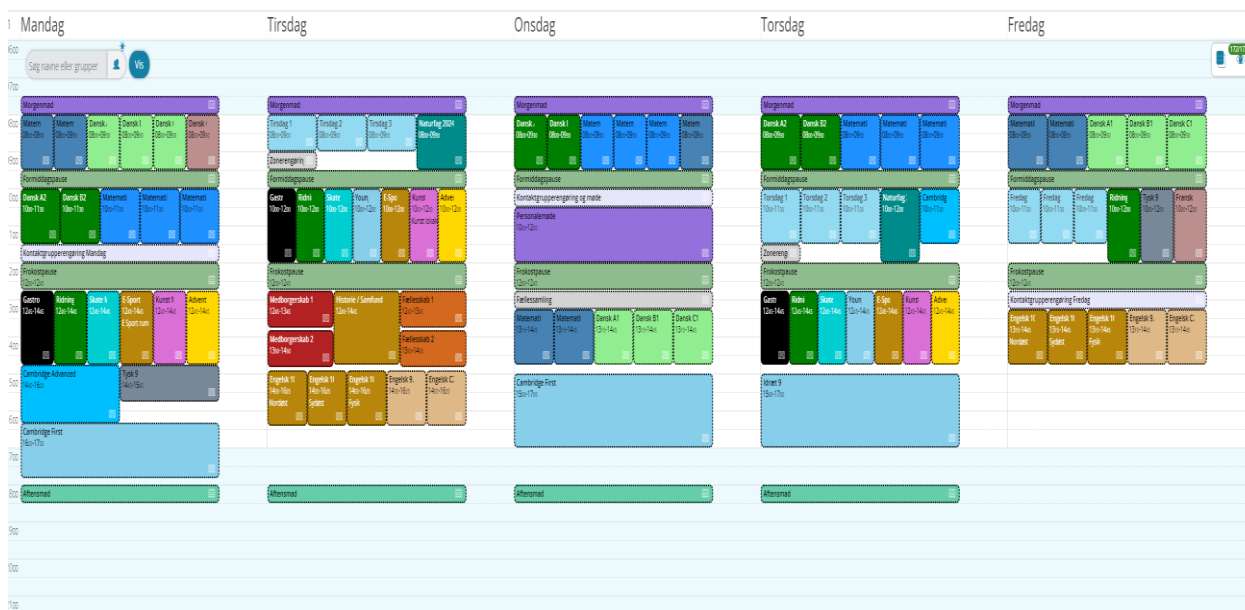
Mandag
Tirsdag
Onsdag
Torsdag
Fredag

Søg navne eller grupper
Vis

Morgenmad
Matem 08⁰⁰-09⁰⁰
Matem 08⁰⁰-09⁰⁰
Dansk 08⁰⁰-09⁰⁰
Dansk 08⁰⁰-09⁰⁰
Dansk 08⁰⁰-09⁰⁰
Dansk 08⁰⁰-09⁰⁰
Formiddagspause
Dansk A2 10⁰⁰-11⁰⁰
Dansk B2 10⁰⁰-11⁰⁰
Matemat 10⁰⁰-11⁰⁰
Matemat 10⁰⁰-11⁰⁰
Matemat 10⁰⁰-11⁰⁰
Kontaktgrupperengøring Mandag
Frokostpause
Gastro 12⁰⁰-14⁰⁰
Ridning 12⁰⁰-14⁰⁰
Skate 12⁰⁰-14⁰⁰
E-Sport 12⁰⁰-14⁰⁰ E-Sport rum
Kunst 9 12⁰⁰-14⁰⁰
Advent 12⁰⁰-14⁰⁰
Tysk 9 14⁰⁰-15⁰⁰
Cambridge Advanced 14⁰⁰-16⁰⁰
Cambridge First 16⁰⁰-17⁰⁰
Aftensmad

Morgenmad
Tirsdag 1 08⁰⁰-09⁰⁰
Tirsdag 2 08⁰⁰-09⁰⁰
Tirsdag 3 08⁰⁰-09⁰⁰
Naturfag 2024 08⁰⁰-09⁰⁰
Zonerengøring
Formiddagspause
Gastr 10⁰⁰-12⁰⁰
Ridni 10⁰⁰-12⁰⁰
Skate 10⁰⁰-12⁰⁰
Youn 10⁰⁰-12⁰⁰
E-Spo 10⁰⁰-12⁰⁰
Kunst 10⁰⁰-12⁰⁰ Kunst lokale
Adve 10⁰⁰-12⁰⁰
Frokostpause
Medborgerskab 1 12⁰⁰-13⁰⁰
Historie / Samfund 12⁰⁰-14⁰⁰
Fællesskab 1 12⁰⁰-13⁰⁰
Medborgerskab 2 13⁰⁰-14⁰⁰
Fællesskab 2 13⁰⁰-14⁰⁰
Engelsk 1i 14⁰⁰-16⁰⁰ Nordøst
Engelsk 1i 14⁰⁰-16⁰⁰ Sydøst
Engelsk 1i 14⁰⁰-16⁰⁰ Fysik
Engelsk 9. 14⁰⁰-16⁰⁰
Engelsk C. 14⁰⁰-16⁰⁰
Aftensmad

Morgenmad
Dansk 08⁰⁰-09⁰⁰
Dansk I 08⁰⁰-09⁰⁰
Matem 08⁰⁰-09⁰⁰
Matem 08⁰⁰-09⁰⁰
Matem 08⁰⁰-09⁰⁰
Matem 08⁰⁰-09⁰⁰
Formiddagspause
Kontaktgrupperengøring og møde
Personalemøde 10⁰⁰-12⁰⁰
Frokostpause 12⁰⁰-13⁰⁰
Fællessamling
Matemati 13⁰⁰-14⁰⁰
Matemati 13⁰⁰-14⁰⁰
Dansk A1 13⁰⁰-14⁰⁰
Dansk B1 13⁰⁰-14⁰⁰
Dansk C1 13⁰⁰-14⁰⁰
Cambridge First 15⁰⁰-17⁰⁰
Aftensmad

Morgenmad
Dansk A2 08⁰⁰-09⁰⁰
Dansk B2 08⁰⁰-09⁰⁰
Matemati 08⁰⁰-09⁰⁰
Matemati 08⁰⁰-09⁰⁰
Matemati 08⁰⁰-09⁰⁰
Formiddagspause
Torsdag 1 10⁰⁰-11⁰⁰
Torsdag 2 10⁰⁰-11⁰⁰
Torsdag 3 10⁰⁰-11⁰⁰
Naturfag 10⁰⁰-12⁰⁰
Cambridg 10⁰⁰-11⁰⁰
Zonerengø
Frokostpause
Gastr 12⁰⁰-14⁰⁰
Ridni 12⁰⁰-14⁰⁰
Skate 12⁰⁰-14⁰⁰
Youn 12⁰⁰-14⁰⁰
E-Spo 12⁰⁰-14⁰⁰
Kuns 12⁰⁰-14⁰⁰
Adve 12⁰⁰-14⁰⁰
Idræt 9 15⁰⁰-17⁰⁰
Aftensmad

Morgenmad
Matemati 08⁰⁰-09⁰⁰
Matemati 08⁰⁰-09⁰⁰
Dansk A1 08⁰⁰-09⁰⁰
Dansk B1 08⁰⁰-09⁰⁰
Dansk C1 08⁰⁰-09⁰⁰
Formiddagspause
Fredag 10⁰⁰-11⁰⁰
Fredag 10⁰⁰-11⁰⁰
Fredag 10⁰⁰-11⁰⁰
Ridning 10⁰⁰-12⁰⁰
Tysk 9 10⁰⁰-12⁰⁰
Fransk 10⁰⁰-12⁰⁰
Frokostpause 12⁰⁰-13⁰⁰
Kontaktgrupperengøring Fredag
Engelsk 1i 13⁰⁰-14⁰⁰ Nordøst
Engelsk 1i 13⁰⁰-14⁰⁰ Sydøst
Engelsk 1i 13⁰⁰-14⁰⁰ Fysik
Engelsk 9. 13⁰⁰-14⁰⁰
Engelsk C. 13⁰⁰-14⁰⁰